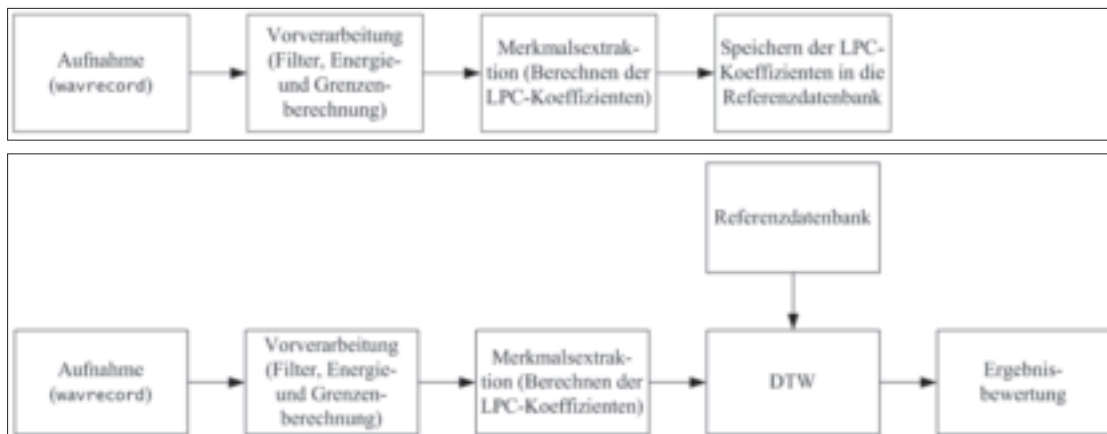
Aufnahme (wavrecord)

Vorverarbeitung (Filter, Energie- und Grenzenberechnung)

Merkmalsextraktion (Berechnen der LPC-Koeffizienten)

Speichern der LPC-Koeffizienten in die Referenzdatenbank

Referenzdatenbank

Aufnahme (wavrecord)

Vorverarbeitung (Filter, Energie- und Grenzenberechnung)

Merkmalsextraktion (Berechnen der LPC-Koeffizienten)

DTW

Ergebnisbewertung